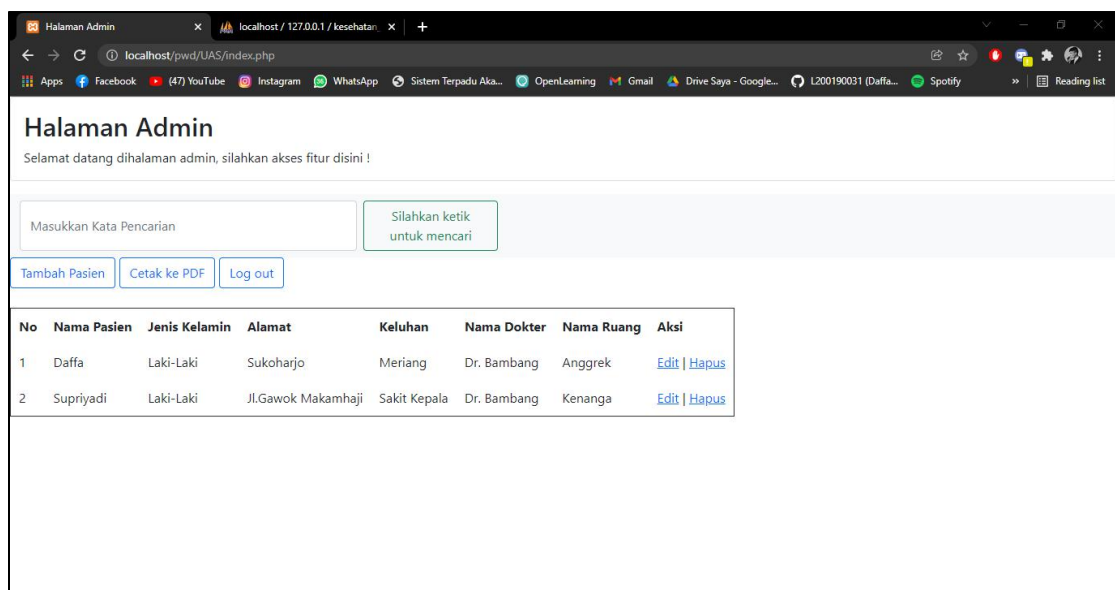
Halaman Admin
localhost / 127.0.0.1 / kesehatan
localhost/pwd/UAS/index.php
Apps Facebook (47) YouTube Instagram WhatsApp Sistem Terpadu Aka... OpenLearning Gmail Drive Saya - Google... L200190031 (Daffa... Spotify » Reading list

Halaman Admin

Selamat datang dihalaman admin, silahkan akses fitur disini !

Masukkan Kata Pencarian

Silahkan ketik untuk mencari

Tambah Pasien Cetak ke PDF Log out

| No | Nama Pasien | Jenis Kelamin | Alamat | Keluhan | Nama Dokter | Nama Ruang | Aksi |
|---|---|---|---|---|---|---|---|
| 1 | Daffa | Laki-Laki | Sukoharjo | Meriang | Dr. Bambang | Anggrek | Edit \| Hapus |
| 2 | Supriyadi | Laki-Laki | Jl.Gawok Makamhaji | Sakit Kepala | Dr. Bambang | Kenanga | Edit \| Hapus |